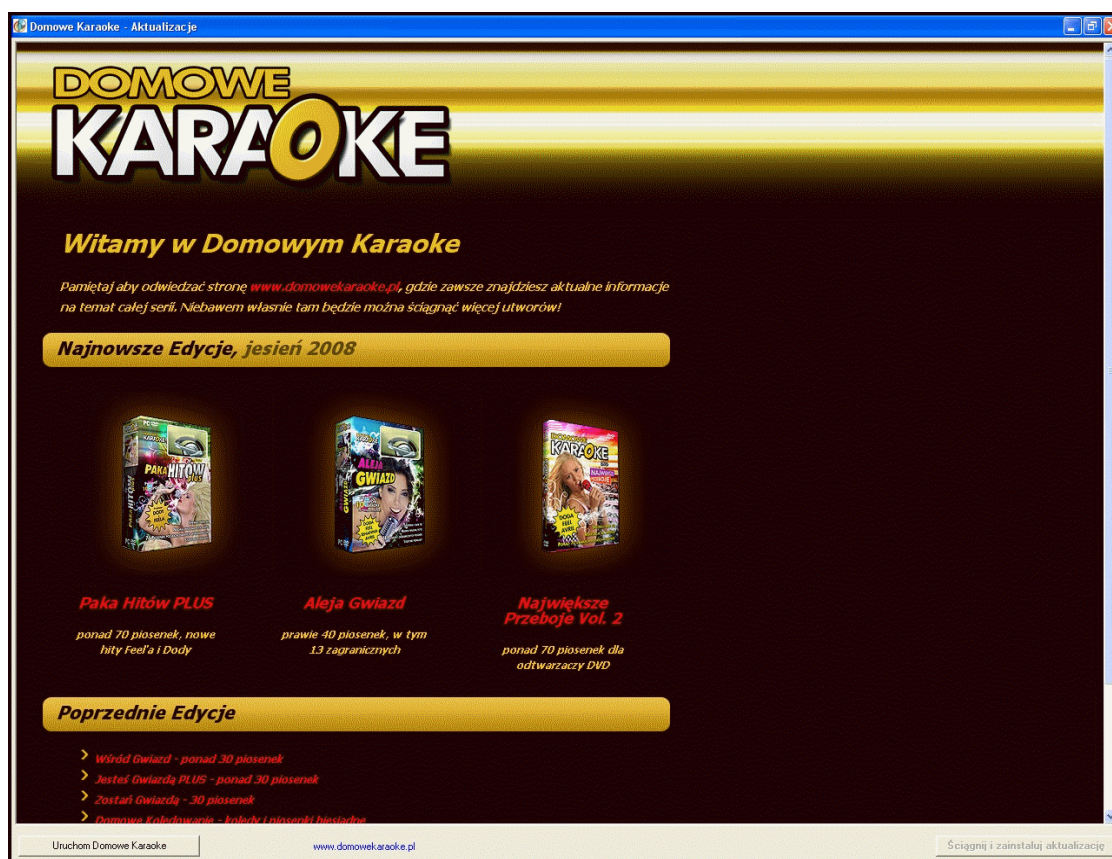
Domowe Karaoke - Aktualizacje

DOMOWE KARAOKE

Witamy w Domowym Karaoke

Pamiętaj aby odwiedzać stronę www.domowekaraoke.pl, gdzie zawsze znajdziesz aktualne informacje na temat całej serii. Niebawem właśnie tam będzie można ściągnąć więcej utworów!

Najnowsze Edycje, jesień 2008

Paka Hitów PLUS
ponad 70 piosenek, nowe hity Feel'a i Dody

Aleja Gwiazd
prawie 40 piosenek, w tym 13 zagranicznych

Największe Przeboje Vol. 2
ponad 70 piosenek dla odtwarzaczy DVD

Poprzednie Edycje

Wśród Gwiazd - ponad 30 piosenek
Jesteś Gwiazdą PLUS - ponad 30 piosenek
Zostań Gwiazdą - 30 piosenek
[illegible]

Uruchom Domowe Karaoke
www.domowekaraoke.pl
Ściągnij i zainstaluj aktualizację